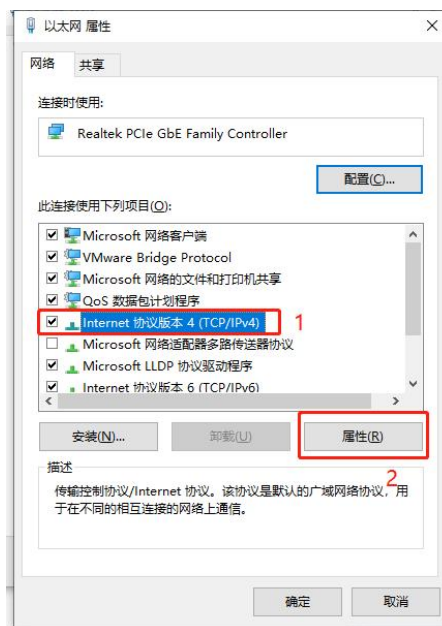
以太网 属性

网络 共享

连接时使用:

Realtek PCIe GbE Family Controller

配置(C)...

此连接使用下列项目(O):

Microsoft 网络客户端
VMware Bridge Protocol
Microsoft 网络的文件和打印机共享
QoS 数据包计划程序
Internet 协议版本 4 (TCP/IPv4)
Microsoft 网络适配器多路传送器协议
Microsoft LLDP 协议驱动程序
Internet 协议版本 6 (TCP/IPv6)

1

安装(N)... 卸载(U) 属性(R)

2

描述

传输控制协议/Internet 协议。该协议是默认的广域网络协议，用于在不同的相互连接的网络上通信。

确定 取消